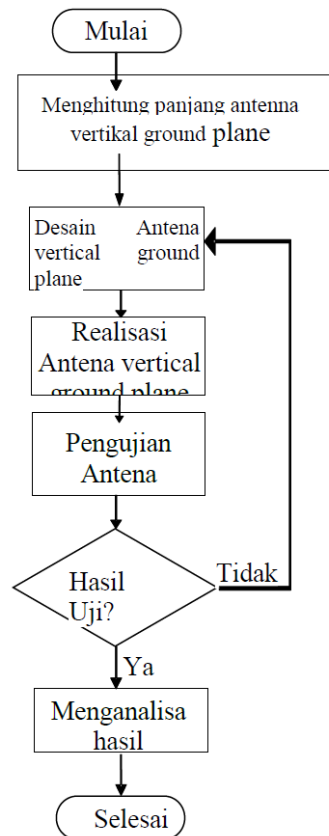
Mulai

Menghitung panjang antenna vertikal ground plane

Desain Antena vertical ground plane

Realisasi Antena vertical ground plane

Pengujian Antena

Hasil Uji?

Tidak

Ya

Menganalisa hasil

Selesai